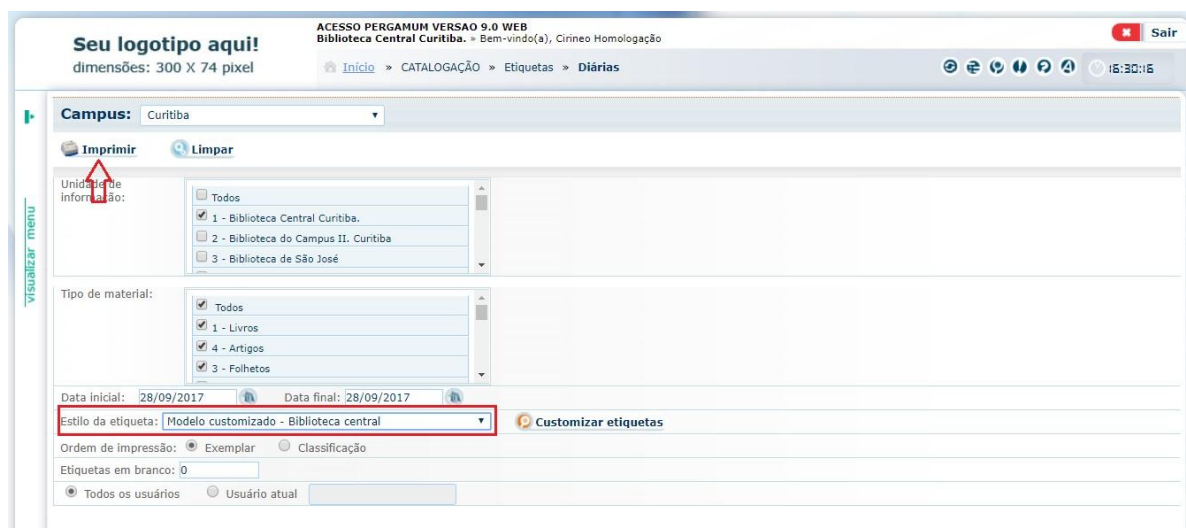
Seu logotipo aqui!
dimensões: 300 X 74 pixel

ACESSO PERGAMUM VERSAO 9.0 WEB
Biblioteca Central Curitiba. » Bem-vindo(a), Cirineo Homologação

Início » CATALOGAÇÃO » Etiquetas » Diárias

Sair

16:30:16

visualizar menu

Campus: Curitiba

Imprimir Limpar

Unidade de informação:
Todos
1 - Biblioteca Central Curitiba.
2 - Biblioteca do Campus II. Curitiba
3 - Biblioteca de São José

Tipo de material:
Todos
1 - Livros
4 - Artigos
3 - Folhetos

Data inicial: 28/09/2017 Data final: 28/09/2017

Estilo da etiqueta: Modelo customizado - Biblioteca central

Customizar etiquetas

Ordem de impressão: Exemplar Classificação

Etiquetas em branco: 0

Todos os usuários Usuário atual